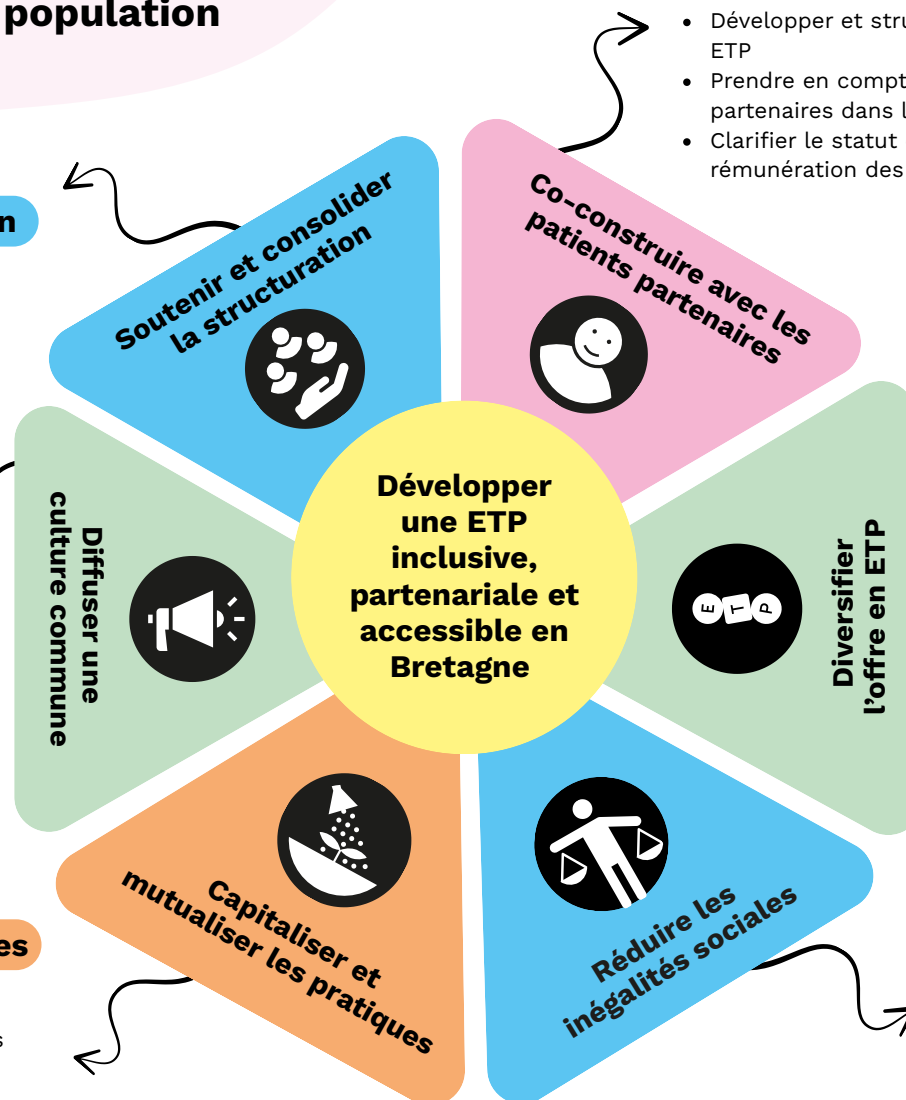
population

n

es

s

• Développer et stru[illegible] ETP
• Prendre en compt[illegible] partenaires dans l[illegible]
• Clarifier le statut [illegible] rémunération des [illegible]

Soutenir et consolider la structuration

Co-construire avec les patients partenaires

Diffuser une culture commune

Développer une ETP inclusive, partenariale et accessible en Bretagne

E T P

Diversifier l'offre en ETP

Capitaliser et mutualiser les pratiques

Réduire les inégalités sociales